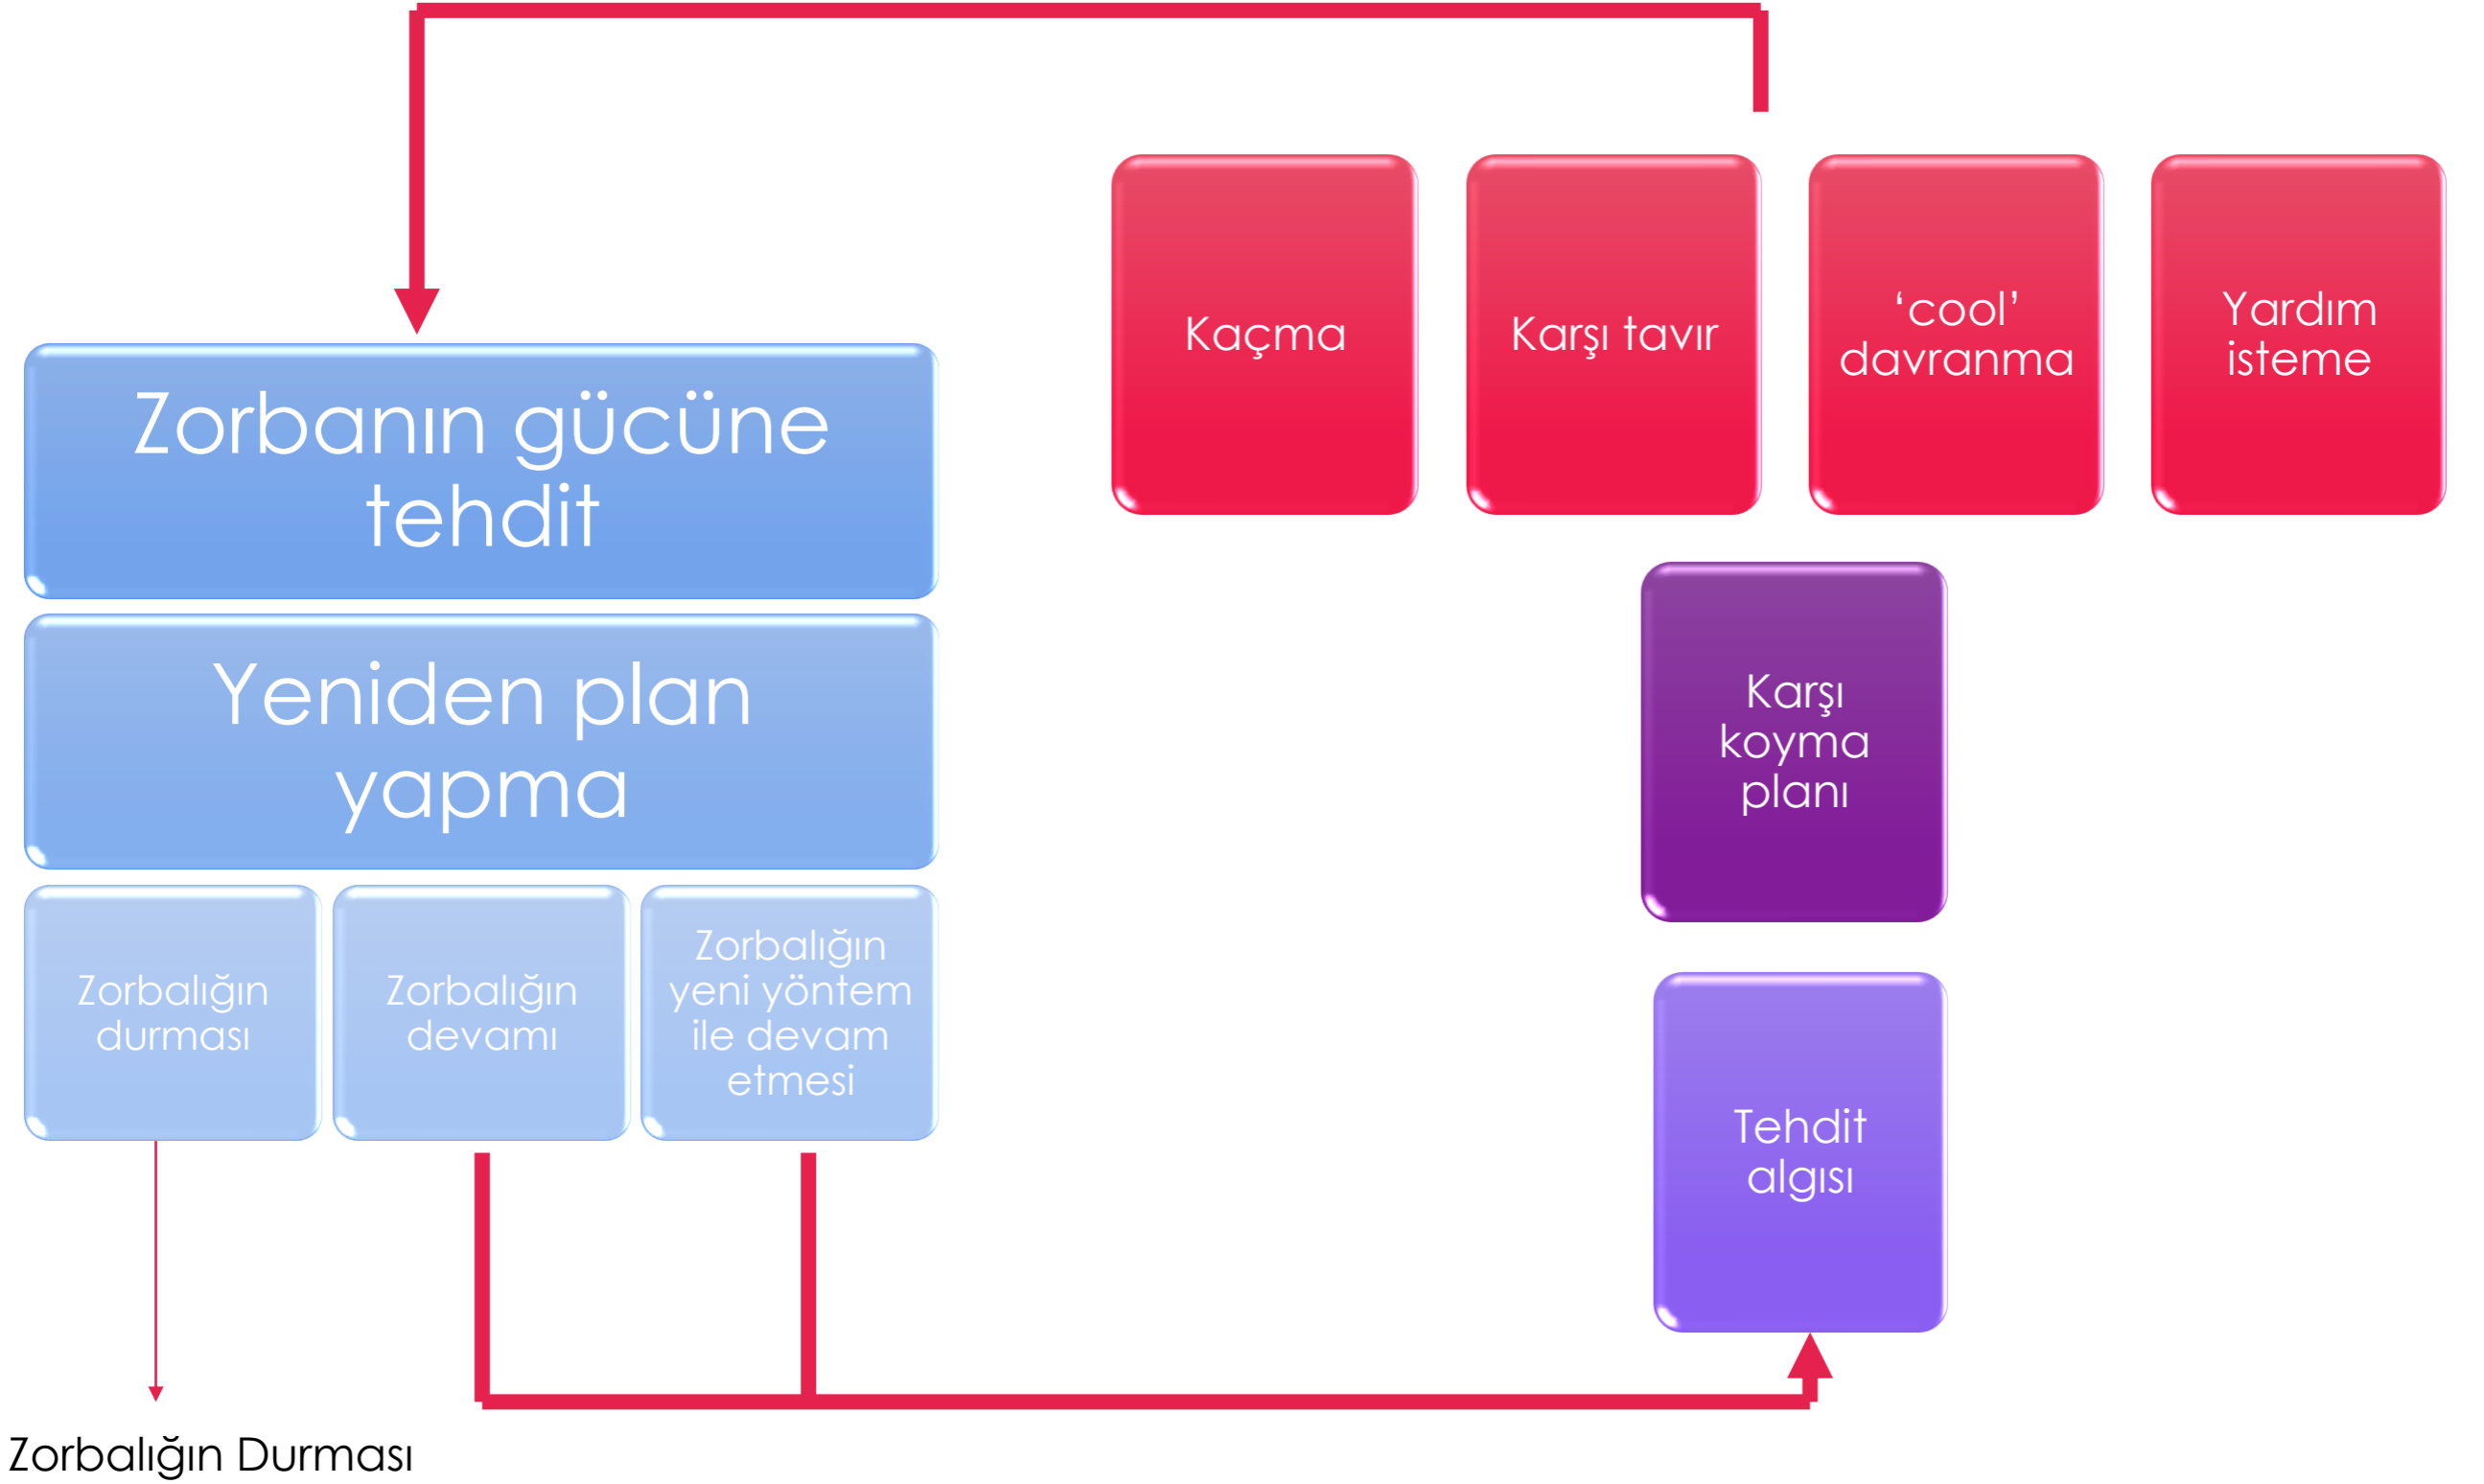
Kaçma

Karşı tavır

'cool' davranma

Yardım isteme

Zorbanın gücüne tehdit

Yeniden plan yapma

Zorbalığın durması

Zorbalığın devamı

Zorbalığın yeni yöntem ile devam etmesi

Karşı koyma planı

Tehdit algısı

Zorbalığın Durması